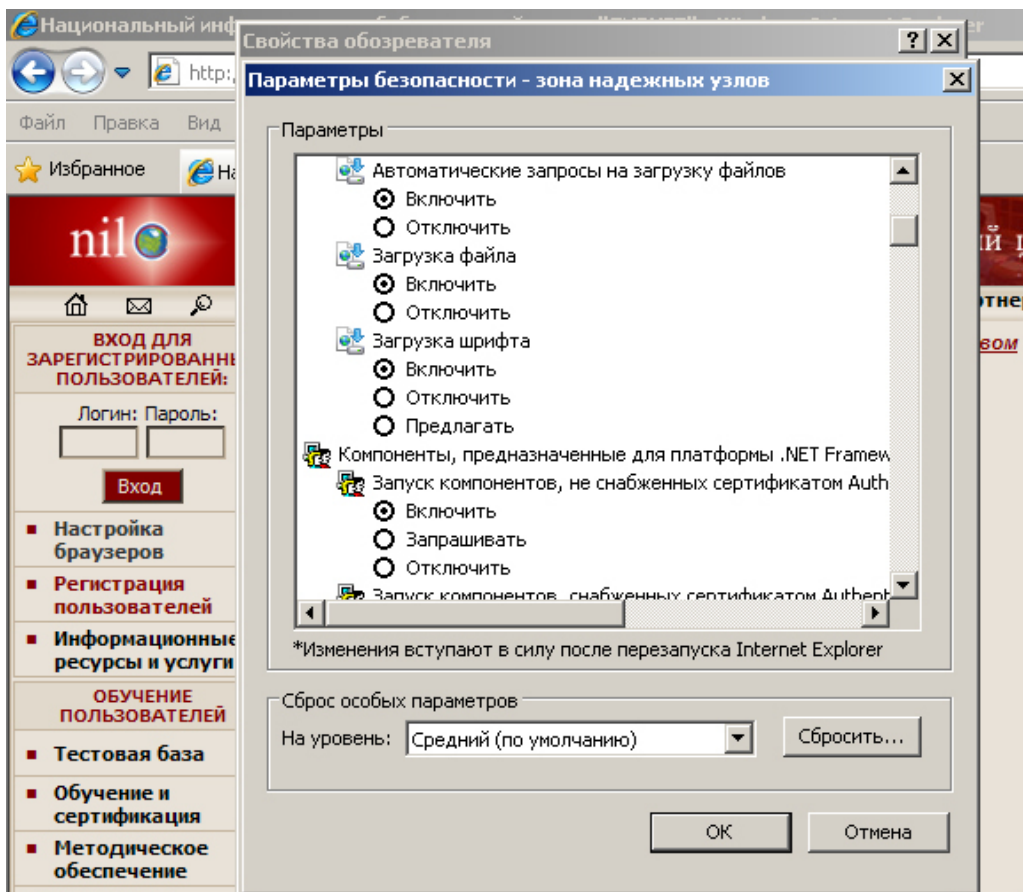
Национальный инф

Свойства обозревателя

?

http:

Файл Правка Вид

Избранное

На

nil

ВХОД ДЛЯ ЗАРЕГИСТРИРОВАННЫ ПОЛЬЗОВАТЕЛЕЙ:

Логин: Пароль:

Вход

Настройка браузеров

Регистрация пользователей

Информационные ресурсы и услуги

ОБУЧЕНИЕ ПОЛЬЗОВАТЕЛЕЙ

Тестовая база

Обучение и сертификация

Методическое обеспечение

ий

отне

вом

Параметры безопасности - зона надежных узлов

Параметры

Автоматические запросы на загрузку файлов

Включить

Отключить

Загрузка файла

Включить

Отключить

Загрузка шрифта

Включить

Отключить

Предлагать

Компоненты, предназначенные для платформы .NET Framew

Запуск компонентов, не снабженных сертификатом Auth

Включить

Запрашивать

Отключить

Запуск компонентов, снабженных сертификатом Authent

*Изменения вступают в силу после перезапуска Internet Explorer

Сброс особых параметров

На уровень: Средний (по умолчанию)

Сбросить...

ОК

Отмена